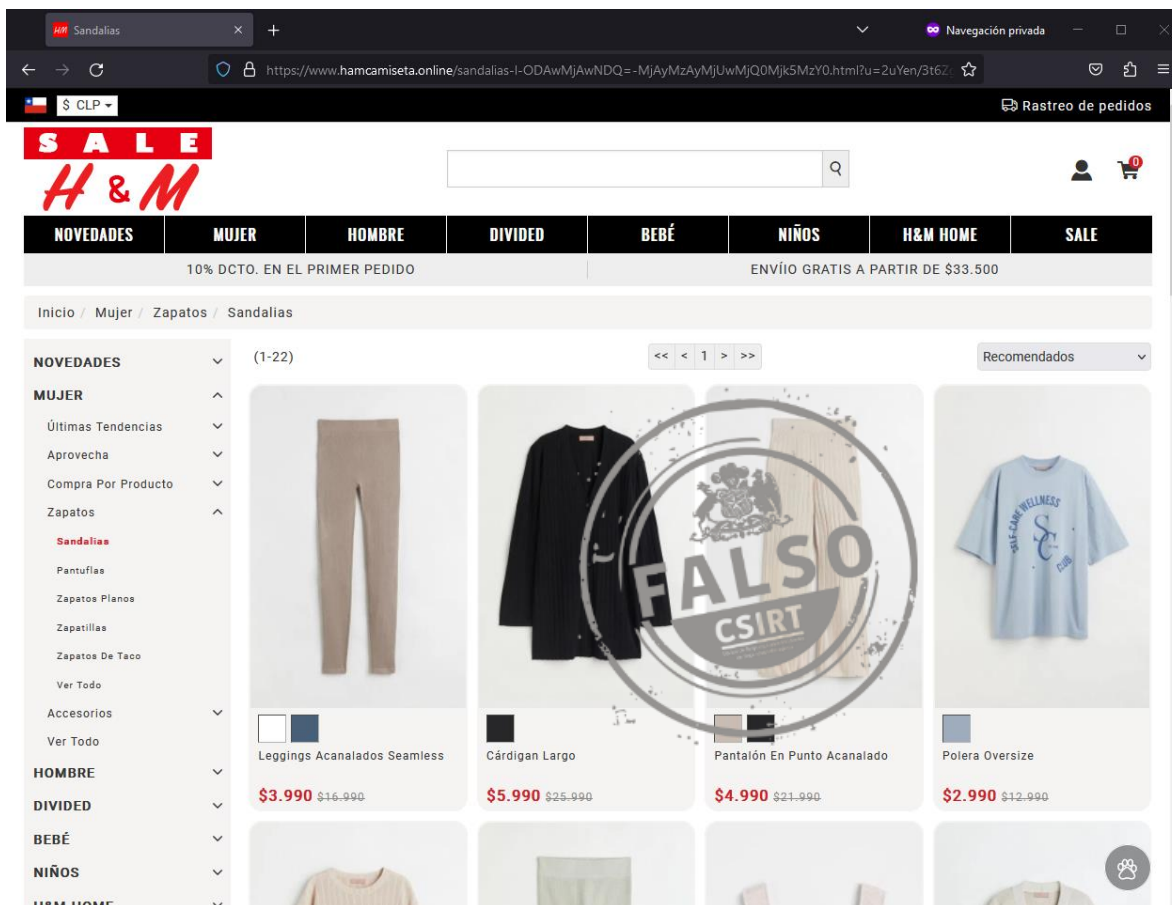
H&M Sandalias ×  +

Navegación privada

https://www.hamcamiseta.online/sandalias-l-ODAwMjAwNDQ=-MjAyMzAyMjUwMjQ0Mjk5MzY0.html?u=2uYen/3t6Z

$ CLP

Rastreo de pedidos

SALE
H & M

0

NOVEDADES | MUJER | HOMBRE | DIVIDED | BEBÉ | NIÑOS | H&M HOME | SALE

10% DCTO. EN EL PRIMER PEDIDO

ENVÍIO GRATIS A PARTIR DE $33.500

Inicio / Mujer / Zapatos / Sandalias

NOVEDADES
MUJER
Últimas Tendencias
Aprovecha
Compra Por Producto
Zapatos
Sandalias
Pantuflas
Zapatos Planos
Zapatillas
Zapatos De Taco
Ver Todo
Accesorios
Ver Todo
HOMBRE
DIVIDED
BEBÉ
NIÑOS
H&M HOME

(1-22)

<< < 1 > >>

Recomendados

FALSO
CSIRT

Leggings Acanalados Seamless
$3.990 $16.990

Cárdigan Largo
$5.990 $25.990

Pantalón En Punto Acanalado
$4.990 $21.990

Polera Oversize
$2.990 $12.990